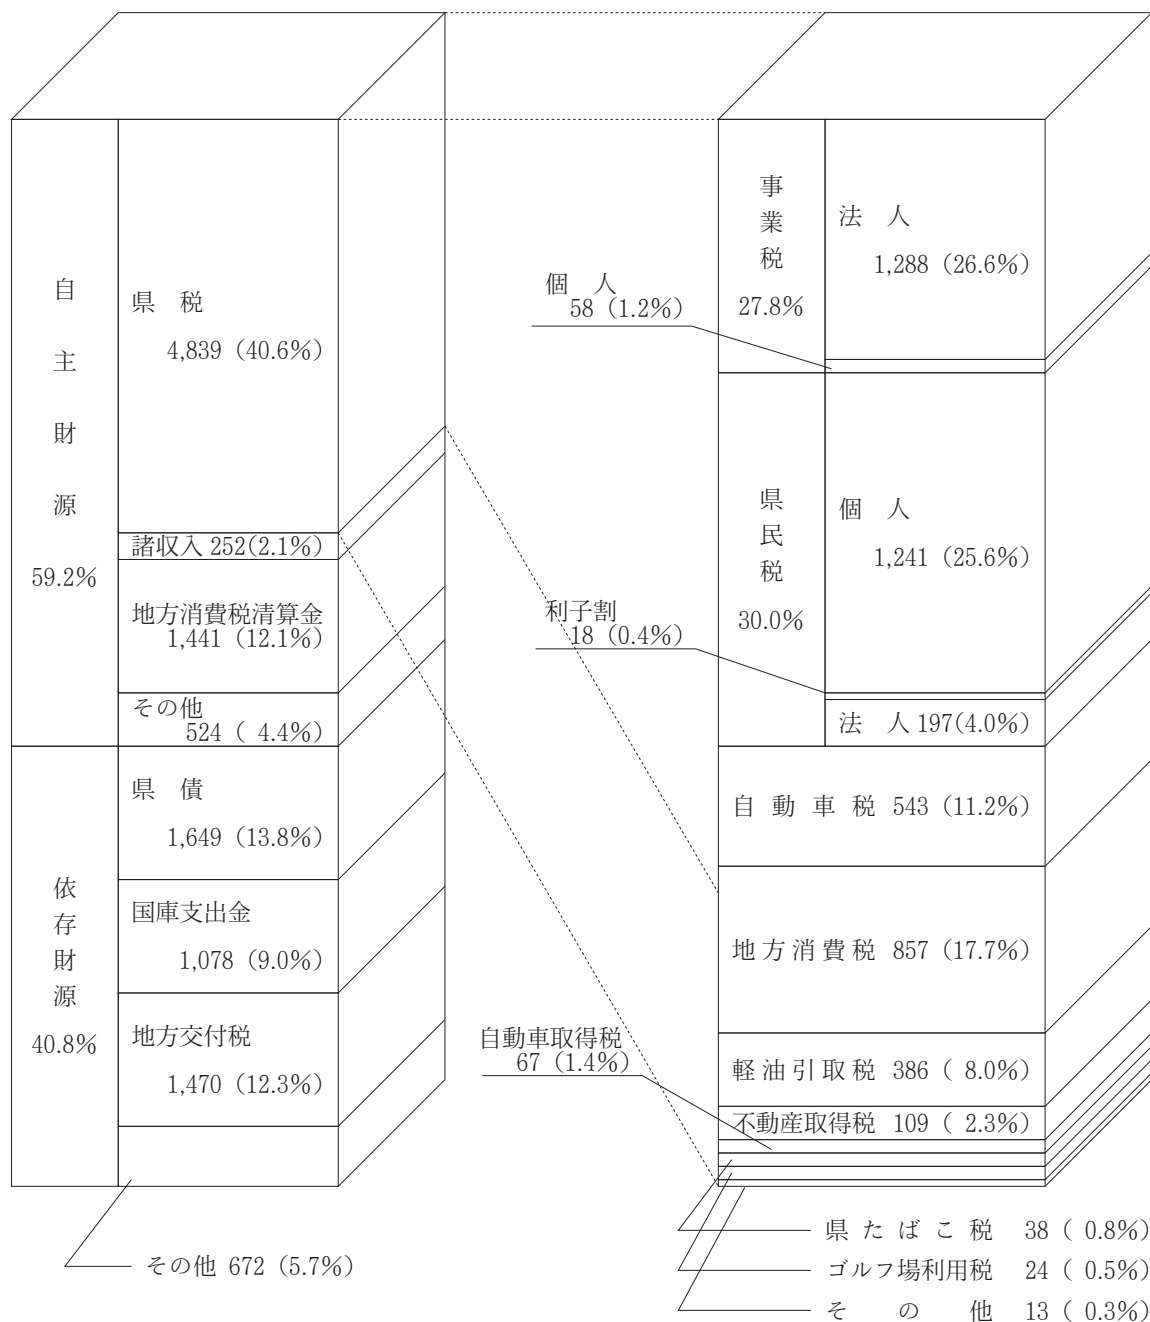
自主財源 59.2%

県 税 4,839（40.6%）

諸収入 252(2.1%)

地方消費税清算金 1,441（12.1%）

その他 524（ 4.4%）

依存財源 40.8%

県 債 1,649（13.8%）

国庫支出金 1,078（9.0%）

地方交付税 1,470（12.3%）

その他 672（5.7%）

事業税 27.8%

法 人 1,288（26.6%）

個 人 58（1.2%）

県民税 30.0%

個 人 1,241（25.6%）

利子割 18（0.4%）

法 人 197(4.0%)

自 動 車 税 543（11.2%）

地 方 消 費 税 857（17.7%）

自動車取得税 67（1.4%）

軽 油 引 取 税 386（ 8.0%）

不動産取得税 109（ 2.3%）

県 た ば こ 税 38（ 0.8%）

ゴルフ場利用税 24（ 0.5%）

そ の 他 13（ 0.3%）